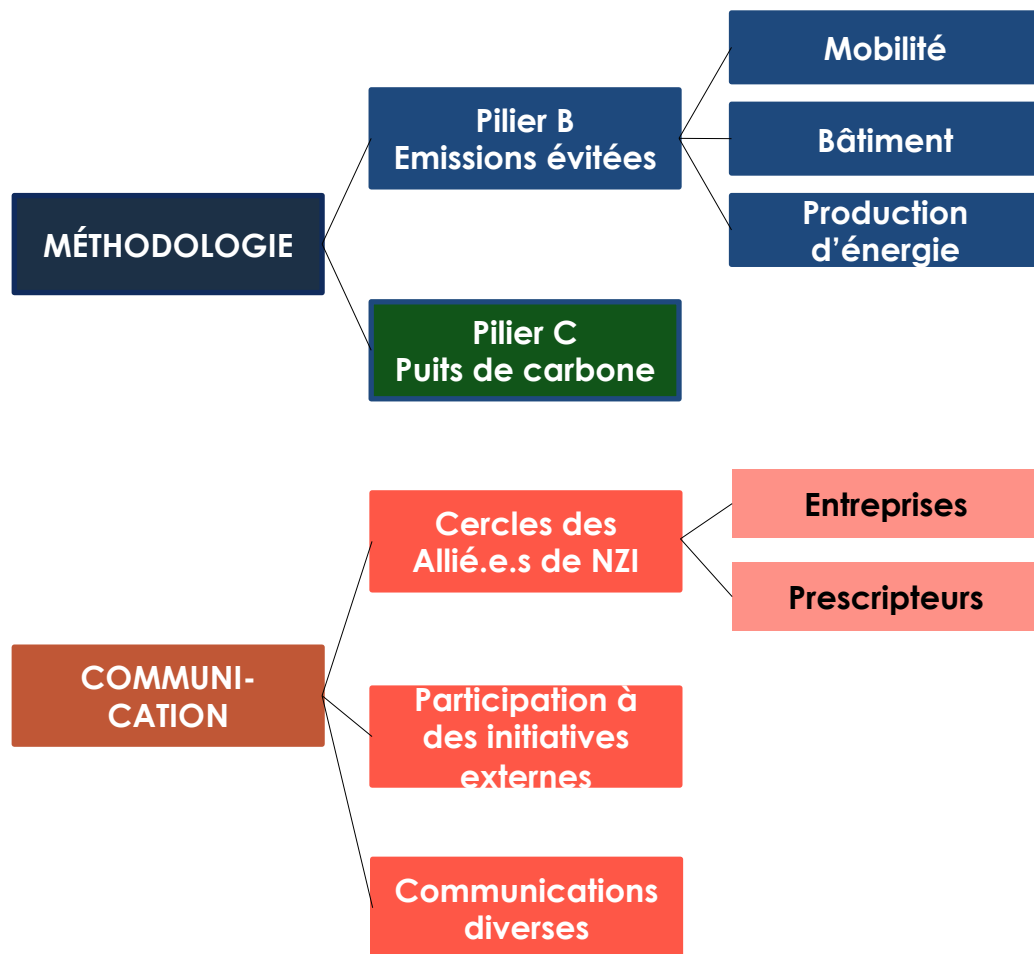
MÉTHODOLOGIE

Pilier B
Emissions évitées

Mobilité

Bâtiment

Production d'énergie

Pilier C
Puits de carbone

COMMUNI-CATION

Cercles des Allié.e.s de NZI

Entreprises

Prescripteurs

Participation à des initiatives externes

Communications diverses